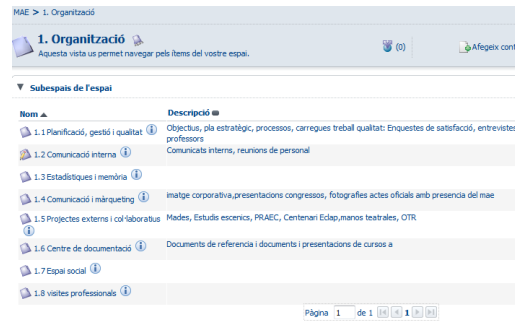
MAE > 1. Organització

1. Organització

Aquesta vista us permet navegar pels ítems del vostre espai.

(0)

Afegeix cont

Subespais de l'espai

| Nom ▲ | Descripció |
|---|---|
| 1.1 Planificació, gestió i qualitat | Objectius, pla estratègic, processos, carregues treball qualitat: Enquestes de satisfacció, entrevistes professors |
| 1.2 Comunicació interna | Comunicats interns, reunions de personal |
| 1.3 Estadístiques i memòria | |
| 1.4 Comunicació i màrqueting | imatge corporativa,presentacions congressos, fotografies actes oficials amb presencia del mae |
| 1.5 Projectes externs i col·laboratius | Mades, Estudis escenics, PRAEC, Centenari Eclap,manos teatrales, OTR |
| 1.6 Centre de documentació | Documents de referencia i documents i presentacions de cursos a |
| 1.7 Espai social | |
| 1.8 visites professionals | |

Pàgina 1 de 1 1